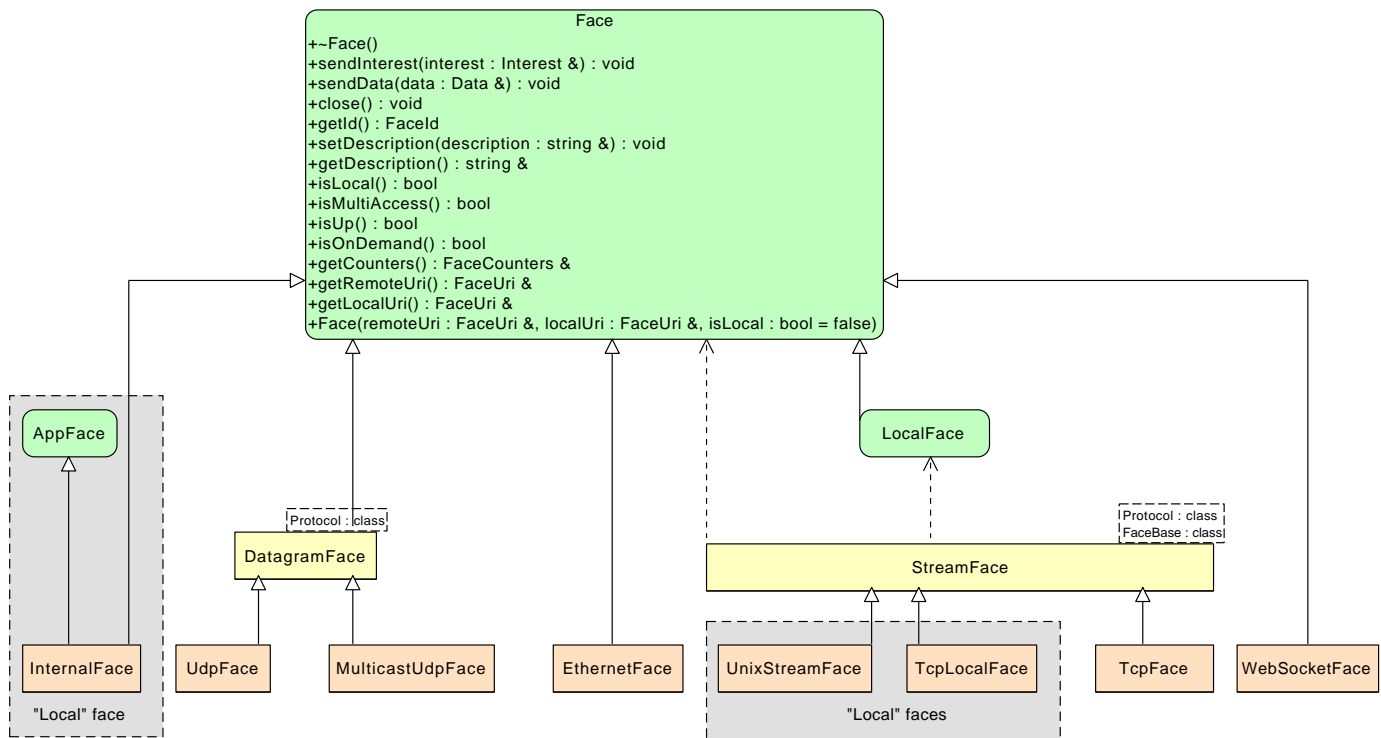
Face
+~Face()
+sendInterest(interest : Interest &) : void
+sendData(data : Data &) : void
+close() : void
+getId() : FaceId
+setDescription(description : string &) : void
+getDescription() : string &
+isLocal() : bool
+isMultiAccess() : bool
+isUp() : bool
+isOnDemand() : bool
+getCounters() : FaceCounters &
+getRemoteUri() : FaceUri &
+getLocalUri() : FaceUri &
+Face(remoteUri : FaceUri &, localUri : FaceUri &, isLocal : bool = false)

AppFace

LocalFace

Protocol : class

DatagramFace

Protocol : class
FaceBase : class

StreamFace

InternalFace

UdpFace

MulticastUdpFace

EthernetFace

UnixStreamFace

TcpLocalFace

TcpFace

WebSocketFace

"Local" face

"Local" faces